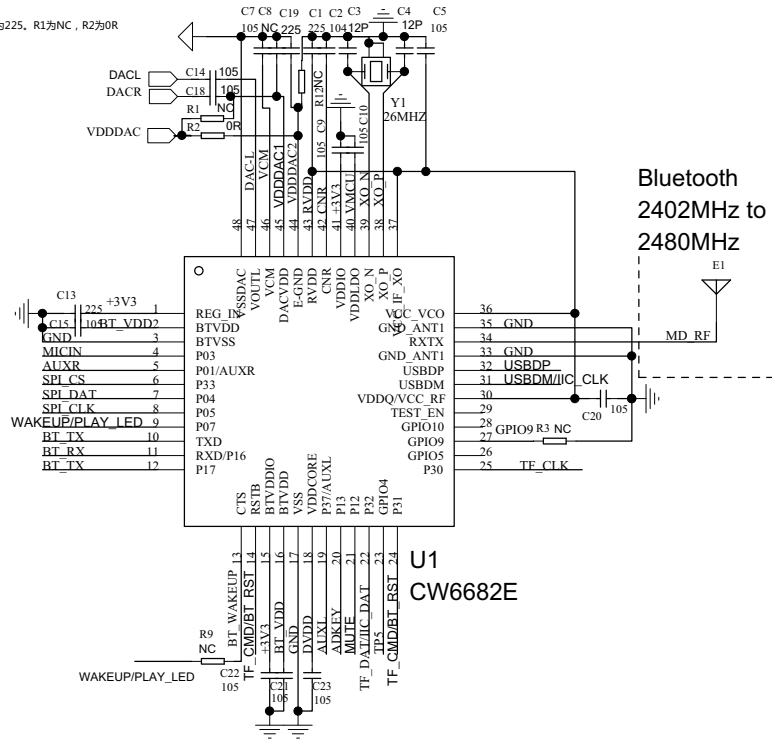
g225。R1为NC，R2为0R

C7 C8 C19 C1 C2 C3 C4 C5
105 NC 225 225 104 12P 12P 105

DACL C14 105
DACR C18 105
R1 NC
VDDDAC R2 0R
R12NC
105 C9
105 C10
Y1
26MHZ

DAC-L VCM VDDDAC1 VDDDAC2 RVDD CNR +3V3 VMCU XO_N XO_P
48 47 46 45 44 43 42 41 40 39 38 37
VSSDAC VOUTL VCM DACVDD E-GND RVDD CNR VDDIO VDDLDO XO_N VCC_IF_XO

Bluetooth 2402MHz to 2480MHz

E1

C13 225 +3V3
C15 105 BT_VDD2
GND
MICIN
AUXR
SPI_CS
SPI_DAT
SPI_CLK
WAKEUP/PLAY_LED
BT_TX
BT_RX
BT_TX

1 REG_IN
2 BTVDD
3 BTVSS
4 P03
5 P01/AUXR
6 P33
7 P04
8 P05
9 P07
10 TXD
11 RXD/P16
12 P17

VCC_VCO 36
GND_ANT1 35 GND
RXTX 34 MD_RF
GND_ANT1 33 GND
USBDP 32 USBDP
USBDM 31 USBDM/IIC_CLK
VDDQ/VCC_RF 30
TEST_EN 29
GPIO10 28
GPIO9 27 GPIO9 R3 NC
GPIO5 26
P30 25 TF_CLK

C20 105

CTS RSTB BTVDDIO BTVDD VSS VDDCORE P37/AUXL P13 P12 P32 GPIO4 P31
13 14 15 16 17 18 19 20 21 22 23 24

U1
CW6682E

BT_WAKEUP TF_CMD/BT_RST +3V3 BT_VDD GND DVDD AUXL ADKEY MUTE TF_DAT/IIC_DAT TF3 TF_CMD/BT_RST

R9
NC
WAKEUP/PLAY_LED
C22 105
C21 105
C23 105